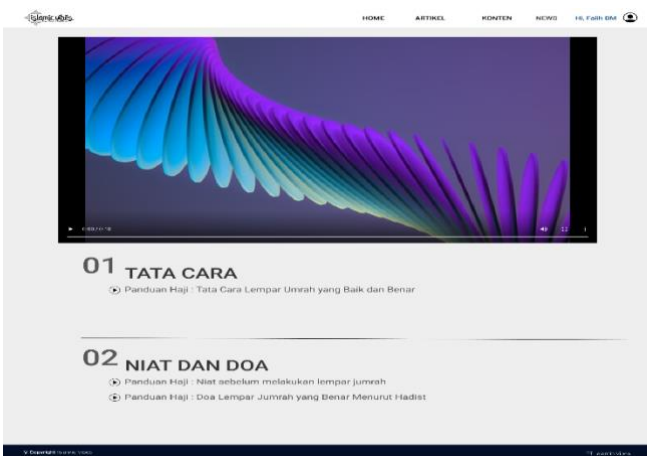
Islamic vids

HOME ARTIKEL KONTEN NEWS Hi, Fatih BM

0:00 / 0:15

01 TATA CARA

Panduan Haji : Tata Cara Lempar Umrah yang Baik dan Benar

02 NIAT DAN DOA

Panduan Haji : Niat sebelum melakukan lempar jumrah

Panduan Haji : Doa Lempar Jumrah yang Benar Menurut Hadist

© Copyright Islamic Vids

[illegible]